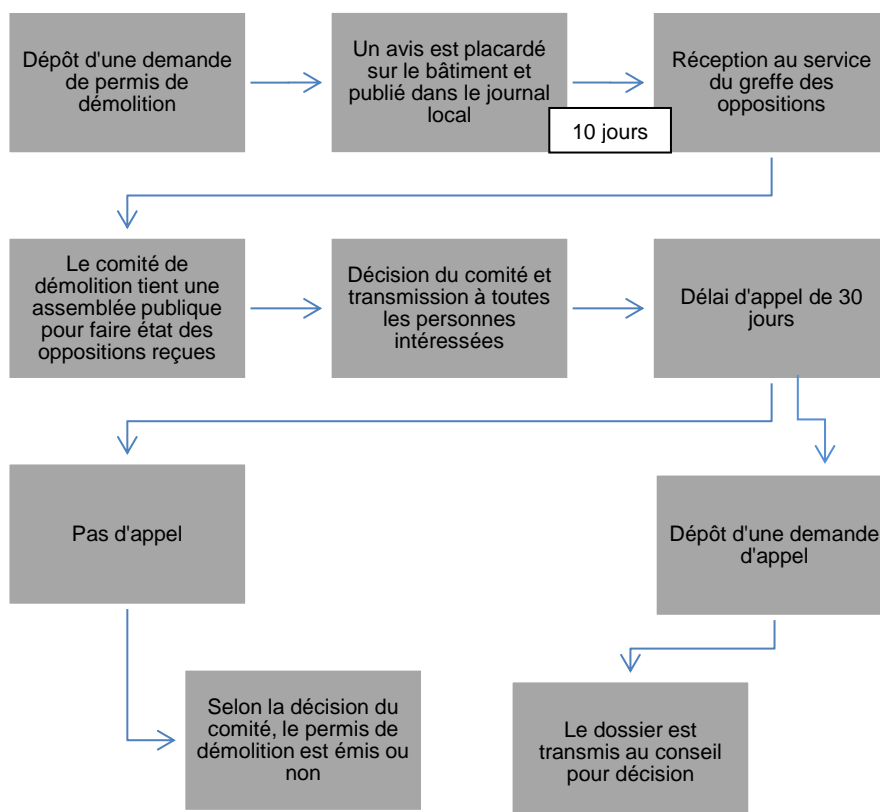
Dépôt d'une demande de permis de démolition

Un avis est placardé sur le bâtiment et publié dans le journal local

10 jours

Réception au service du greffe des oppositions

Le comité de démolition tient une assemblée publique pour faire état des oppositions reçues

Décision du comité et transmission à toutes les personnes intéressées

Délai d'appel de 30 jours

Pas d'appel

Dépôt d'une demande d'appel

Selon la décision du comité, le permis de démolition est émis ou non

Le dossier est transmis au conseil pour décision